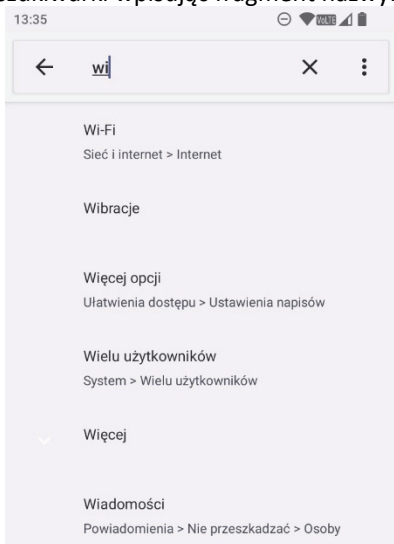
13:35

wi

Wi-Fi
Sieć i internet > Internet

Wibracje

Więcej opcji
Ułatwienia dostępu > Ustawienia napisów

Wielu użytkowników
System > Wielu użytkowników

Więcej

Wiadomości
Powiadomienia > Nie przeszkadzać > Osoby